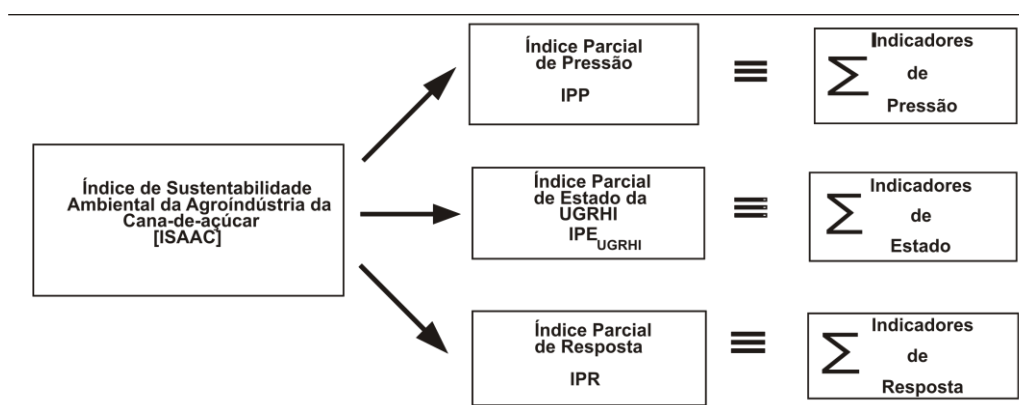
Índice de Sustentabilidade Ambiental da Agroindústria da Cana-de-açúcar [ISAAC]

Índice Parcial de Pressão
IPP

$\equiv$

$\sum$ Indicadores de Pressão

Índice Parcial de Estado da UGRHI
$IPE_{UGRHI}$

$\equiv$

$\sum$ Indicadores de Estado

Índice Parcial de Resposta
IPR

$\equiv$

$\sum$ Indicadores de Resposta